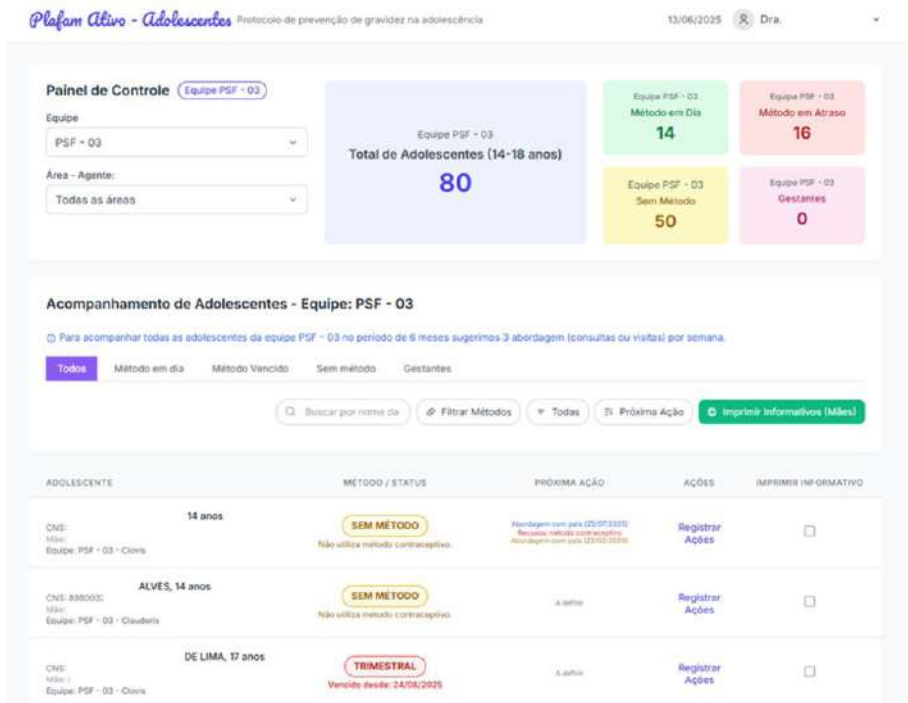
Plafam Ativo - Adolescentes Protocolo de prevenção de gravidez na adolescência

13/06/2025 Dra.

Painel de Controle Equipe PSF - 03

Equipe
PSF - 03

Área - Agente:
Todas as áreas

Equipe PSF - 03
Total de Adolescentes (14-18 anos)
80

Equipe PSF - 03
Método em Dia
14

Equipe PSF - 03
Método em Atraso
16

Equipe PSF - 03
Sem Método
50

Equipe PSF - 03
Gestantes
0

Acompanhamento de Adolescentes - Equipe: PSF - 03

Para acompanhar todas as adolescentes da equipe PSF - 03 no período de 6 meses sugerimos 3 abordagem (consultas ou visitas) por semana.

Todos | Método em dia | Método Vencido | Sem método | Gestantes

Buscar por nome da | Filtrar Métodos | Todas | Próxima Ação | Imprimir Informativos (Mães)

| ADOLESCENTE | MÉTODO / STATUS | PRÓXIMA AÇÃO | AÇÕES | IMPRIMIR INFORMATIVO |
|---|---|---|---|---|
| 14 anos CNS: Mãe: Equipe: PSF - 03 - Clovis | SEM MÉTODO Não utiliza método contraceptivo. | Abordagem com pais (25/07/2025) Recusou método contraceptivo Abordagem com pais (22/02/2026) | Registrar Ações | ☐ |
| ALVES, 14 anos CNS: 898003: Mãe: Equipe: PSF - 03 - Claudenis | SEM MÉTODO Não utiliza método contraceptivo. | A definir | Registrar Ações | ☐ |
| DE LIMA, 17 anos CNS: Mãe: Equipe: PSF - 03 - Clovis | TRIMESTRAL Vencido desde: 24/08/2025 | A definir | Registrar Ações | ☐ |